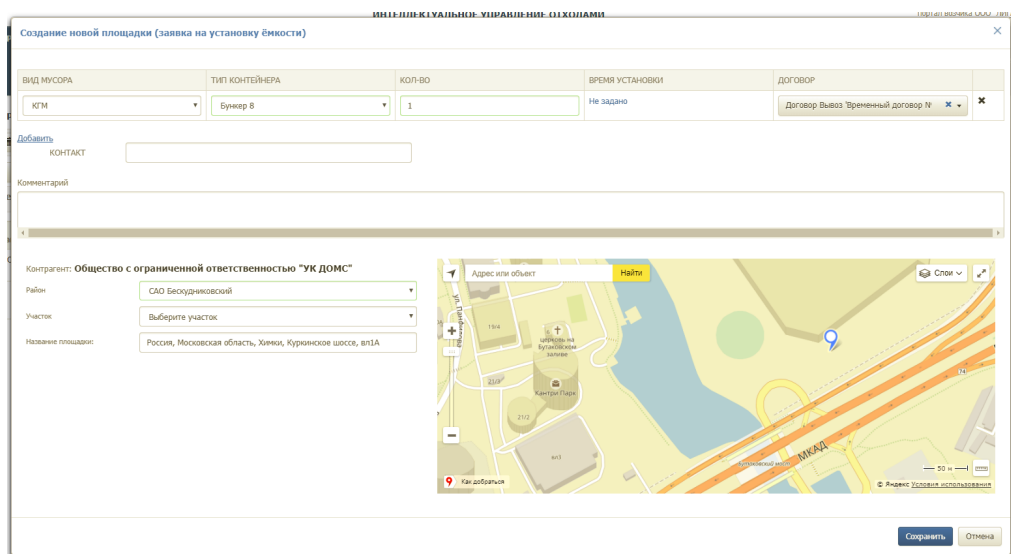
ИНТЕЛЛЕКТУАЛЬНОЕ УПРАВЛЕНИЕ ОТХОДАМИ

Портал заказчика ООО "Ли

Создание новой площадки (заявка на установку ёмкости)

×

| ВИД МУСОРА | ТИП КОНТЕЙНЕРА | КОЛ-ВО | ВРЕМЯ УСТАНОВКИ | ДОГОВОР | |
|---|---|---|---|---|---|
| КГМ | Бункер 8 | 1 | Не задано | Договор Вывоз "Временный договор № | ✖ |

Добавить

КОНТАКТ

Комментарий

Контрагент: Общество с ограниченной ответственностью "УК ДОМС"

Район: САО Бескудниковский

Участок: Выберите участок

Название площадки: Россия, Московская область, Химки, Куркинское шоссе, вл1А

Адрес или объект

Найти

Слои

ул. Панфилова

19/4

церковь на Бутаковском заливе

21/2

Кантри Парк

21/2

вл3

74

МКАД

Бутаковский мост

50 м

Как добраться

© Яндекс Условия использования

Сохранить

Отмена